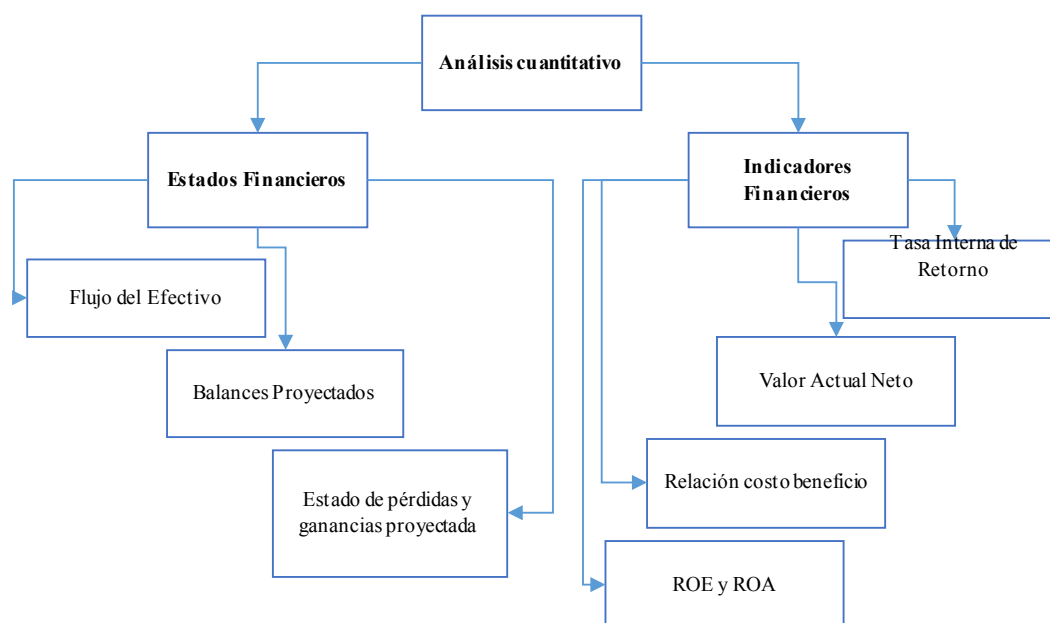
Análisis cuantitativo

Estados Financieros

Indicadores Financieros

Flujo del Efectivo

Balances Proyectados

Estado de pérdidas y ganancias proyectada

Tasa Interna de Retorno

Valor Actual Neto

Relación costo beneficio

ROE y ROA